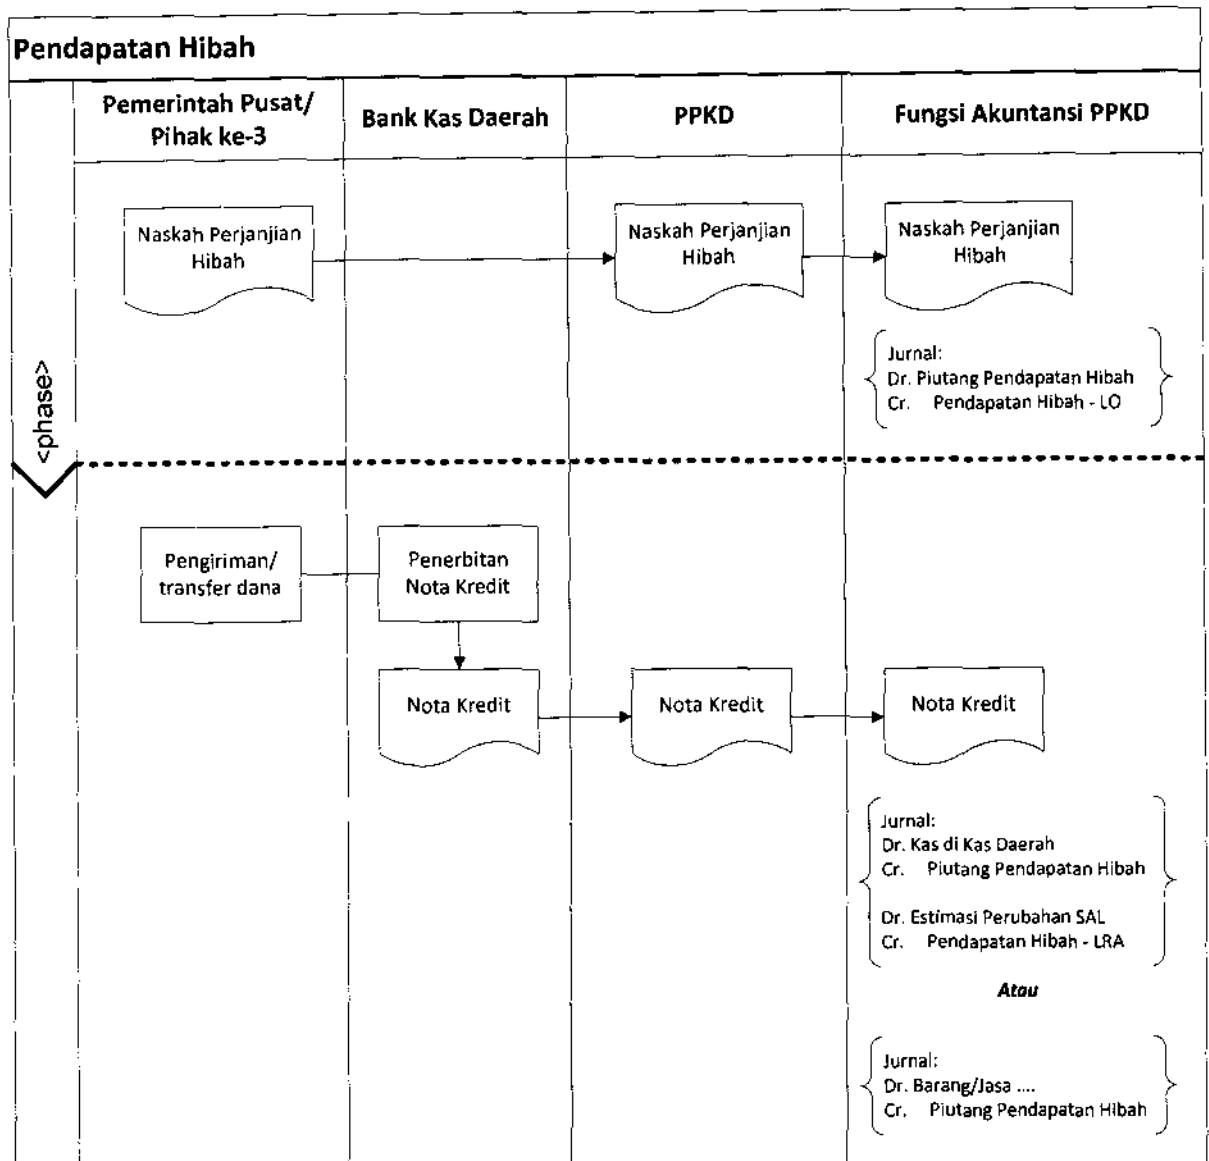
Pendapatan Hibah

<phase>

Pemerintah Pusat/ Pihak ke-3

Bank Kas Daerah

PPKD

Fungsi Akuntansi PPKD

Naskah Perjanjian Hibah

Naskah Perjanjian Hibah

Naskah Perjanjian Hibah

Jurnal:
Dr. Piutang Pendapatan Hibah
Cr. Pendapatan Hibah - LO

Pengiriman/ transfer dana

Penerbitan Nota Kredit

Nota Kredit

Nota Kredit

Nota Kredit

Jurnal:
Dr. Kas di Kas Daerah
Cr. Piutang Pendapatan Hibah

Dr. Estimasi Perubahan SAL
Cr. Pendapatan Hibah - LRA

Atau

Jurnal:
Dr. Barang/Jasa ....
Cr. Piutang Pendapatan Hibah